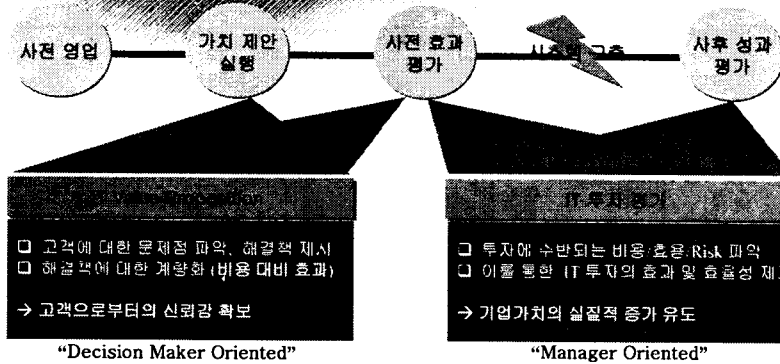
사전 영업

가치 제안 실행

사전 효과 평가

시스템 구축

사후 성과 평가

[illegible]

□ 고객에 대한 문제점 파악, 해결책 제시
□ 해결책에 대한 계량화 (비용 대비 효과)

→ 고객으로부터의 신뢰감 확보

"Decision Maker Oriented"

IT 투자 평가

□ 투자에 수반되는 비용·효용·Risk 파악
□ 이를 통한 IT 투자의 효과 및 효율성 제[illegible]

→ 기업가치의 실질적 증가 유도

"Manager Oriented"